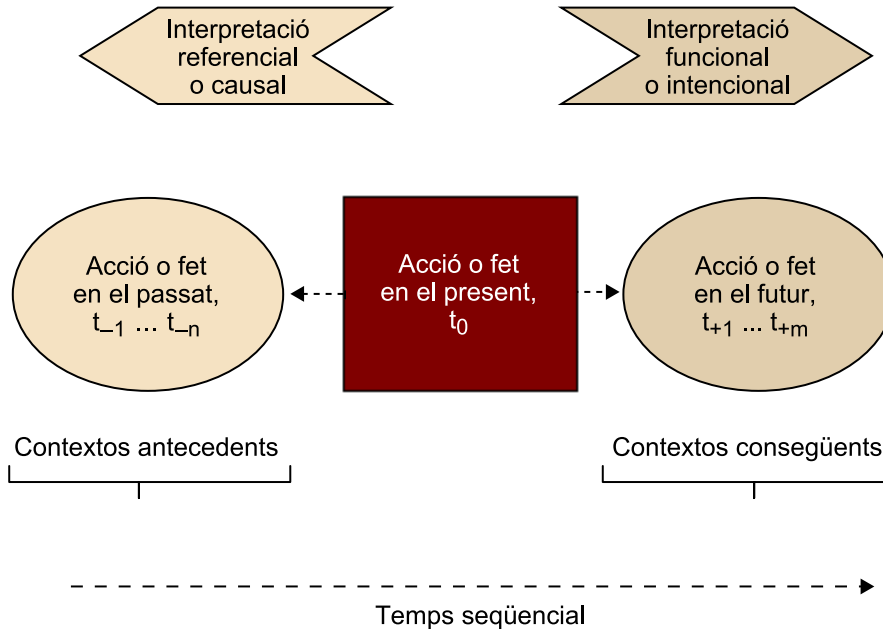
Interpretació referencial o causal

Interpretació funcional o intencional

Acció o fet en el passat, $t_{-1}$ ... $t_{-n}$

Acció o fet en el present, $t_0$

Acció o fet en el futur, $t_{+1}$ ... $t_{+m}$

Contextos antecedents

Contextos conseqüents

Temps seqüencial